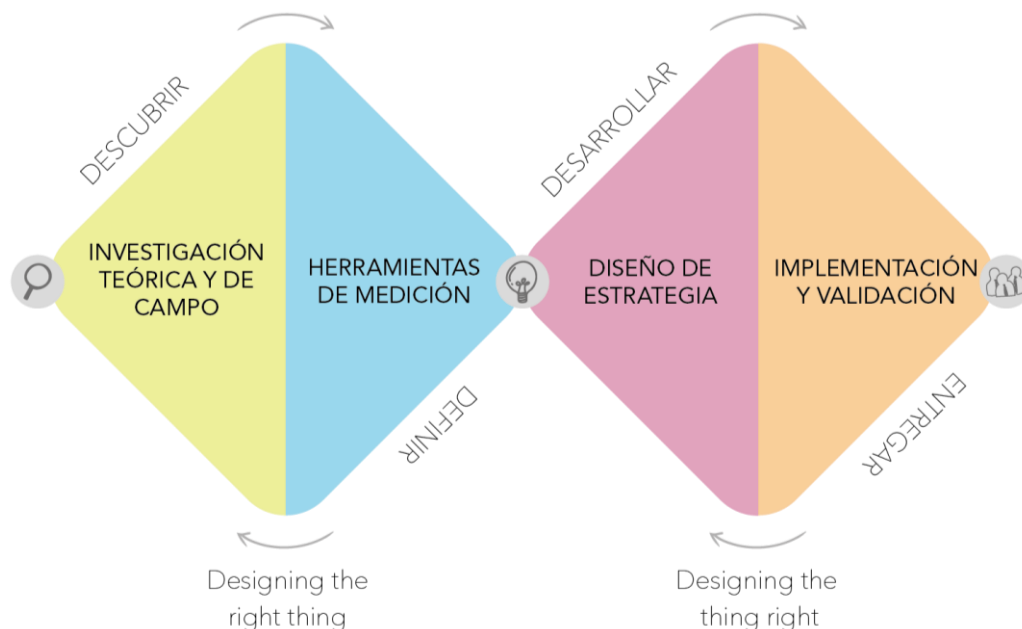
DESCUBRIR

INVESTIGACIÓN TEÓRICA Y DE CAMPO

HERRAMIENTAS DE MEDICIÓN

DEFINIR

Designing the right thing

DESARROLLAR

DISEÑO DE ESTRATEGIA

IMPLEMENTACIÓN Y VALIDACIÓN

ENTREGAR

Designing the thing right